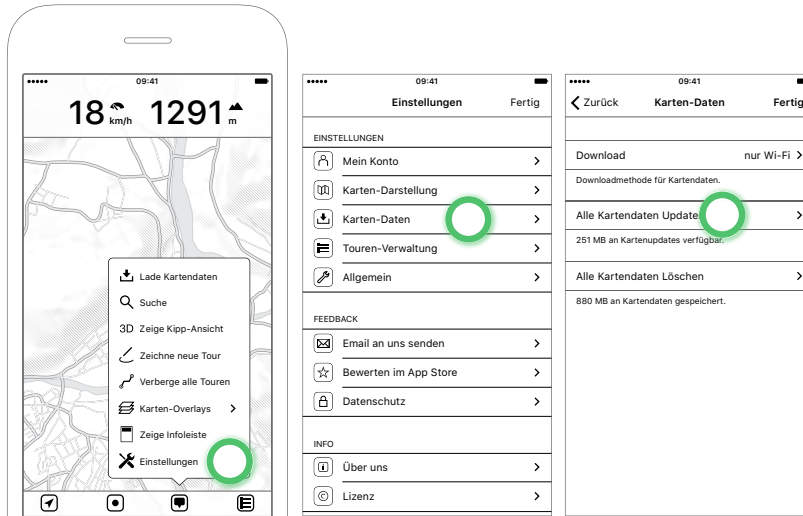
09:41

18 km/h 1291 m

Lade Kartendaten
Suche
3D Zeige Kipp-Ansicht
Zeichne neue Tour
Verberge alle Touren
Karten-Overlays
Zeige Infoleiste
Einstellungen

09:41

Einstellungen Fertig

EINSTELLUNGEN
Mein Konto
Karten-Darstellung
Karten-Daten
Touren-Verwaltung
Allgemein

FEEDBACK
Email an uns senden
Bewerten im App Store
Datenschutz

INFO
Über uns
Lizenz

09:41

Zurück Karten-Daten Fertig

Download nur Wi-Fi
Downloadmethode für Kartendaten.

Alle Kartendaten Update
251 MB an Kartenupdates verfügbar.

Alle Kartendaten Löschen
880 MB an Kartendaten gespeichert.